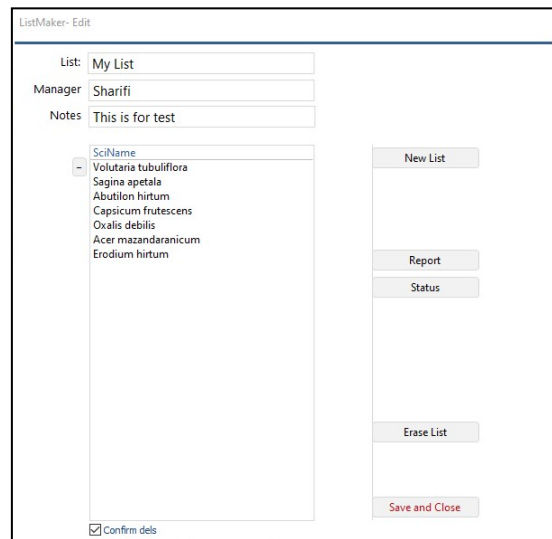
ListMaker- Edit

List: My List
Manager Sharifi
Notes This is for test

SciName
-
Volutaria tubuliflora
Sagina apetala
Abutilon hirtum
Capsicum frutescens
Oxalis debilis
Acer mazandaranicum
Erodium hirtum

New List
Report
Status
Erase List
Save and Close

Confirm dels